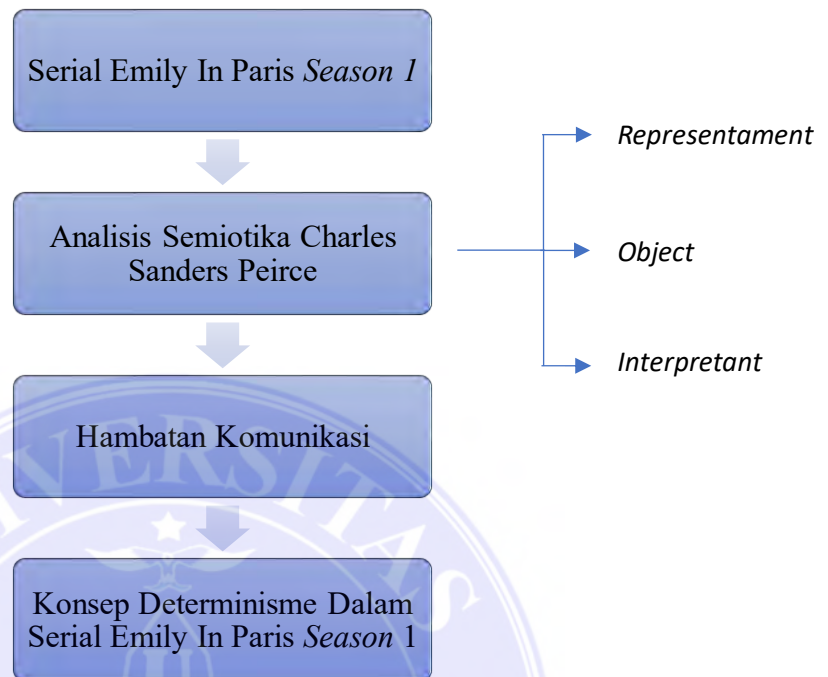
Serial Emily In Paris *Season 1*

Analisis Semiotika Charles Sanders Peirce

*Representament*

*Object*

*Interpretant*

Hambatan Komunikasi

Konsep Determinisme Dalam Serial Emily In Paris *Season* 1

VERSITAS